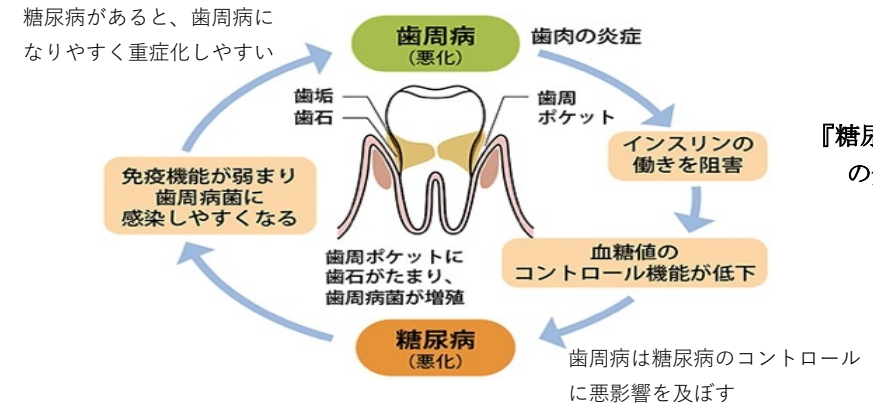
糖尿病があると、歯周病になりやすく重症化しやすい

歯周病
(悪化)

歯肉の炎症

歯垢
歯石

歯周
ポケット

インスリンの
働きを阻害

『糖尿
の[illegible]

免疫機能が弱まり
歯周病菌に
感染しやすくなる

血糖値の
コントロール機能が低下

歯周ポケットに
歯石がたまり、
歯周病菌が増殖

糖尿病
(悪化)

歯周病は糖尿病のコントロールに悪影響を及ぼす